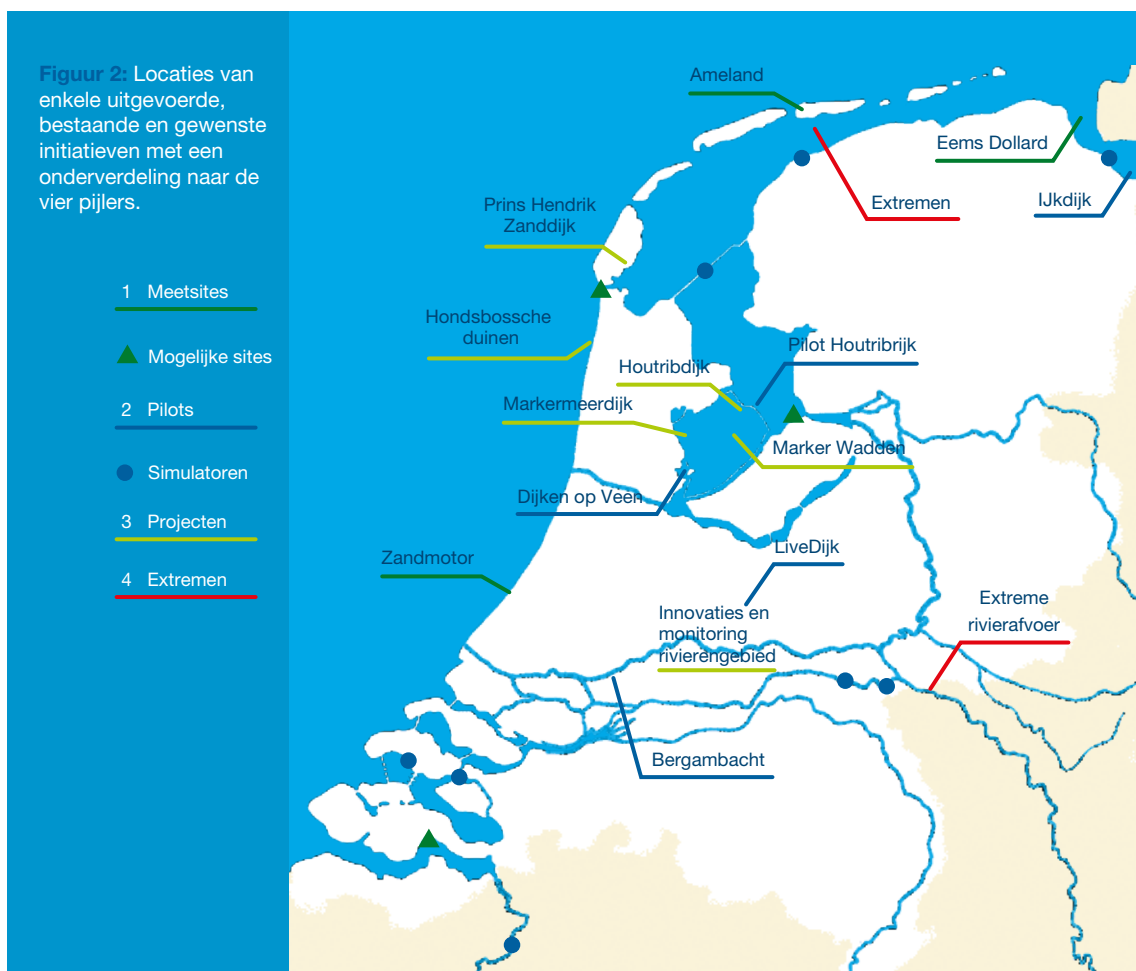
Figuur 2: Locaties van enkele uitgevoerde, bestaande en gewenste initiatieven met een onderverdeling naar de vier pijlers.

1 Meetsites

Mogelijke sites

2 Pilots

Simulatoren

3 Projecten

4 Extremen

Ameland

Eems Dollard

Extremen

IJkdijk

Prins Hendrik Zanddijk

Hondsbossche duinen

Pilot Houtribrijk

Houtribdijk

Markermeerdijk

Marker Wadden

Dijken op Veen

Zandmotor

LiveDijk

Innovaties en monitoring rivierengebied

Extreme rivierafvoer

Bergambacht